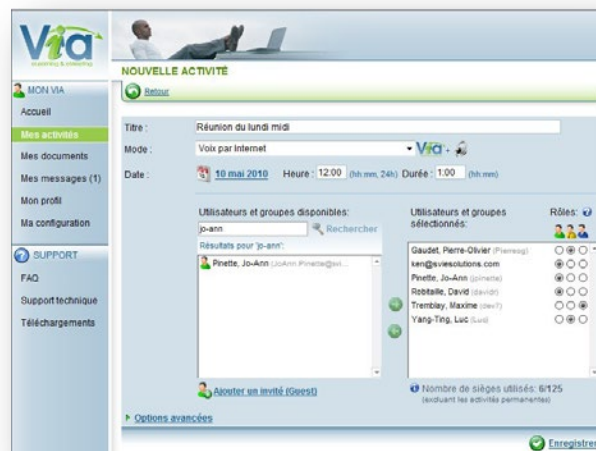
Via
e-learning & e-meeting

MON VIA
Accueil
Mes activités
Mes documents
Mes messages (1)
Mon profil
Ma configuration

SUPPORT
FAQ
Support technique
Téléchargements

NOUVELLE ACTIVITÉ

Retour

Titre : Réunion du lundi midi

Mode : Voix par Internet

Date : 10 mai 2010 Heure : 12:00 (hh:mm, 24h) Durée : 1:00 (hh:mm)

Utilisateurs et groupes disponibles:
jo-ann Rechercher
Résultats pour 'jo-ann':
Pinette, Jo-Ann (JoAnn.Pinette@svi...

Utilisateurs et groupes sélectionnés: Rôles:
Gaudet, Pierre-Olivier (Pierreog)
ken@sviesolutions.com
Pinette, Jo-Ann (jpinette)
Robitaille, David (davidr)
Tremblay, Maxime (dev7)
Yang-Ting, Luc (Luc)

Ajouter un invité (Guest)

Nombre de sièges utilisés: 6/125
(excluant les activités permanentes)

Options avancées

Enregistrer